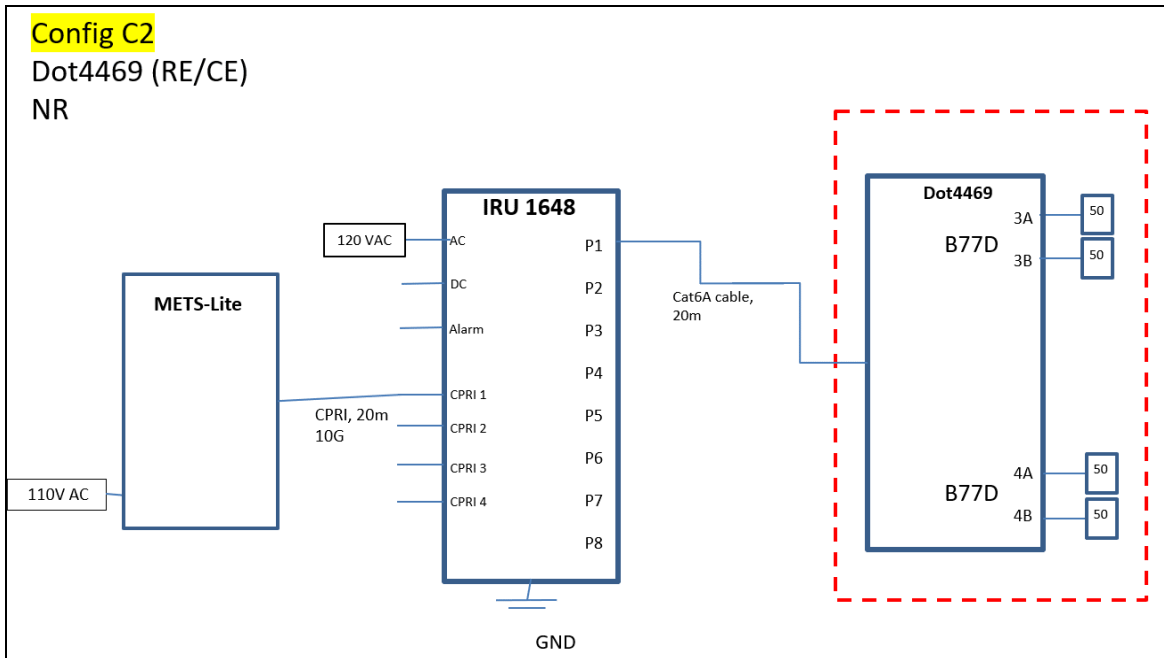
Config C2
Dot4469 (RE/CE)
NR

METS-Lite

110V AC

120 VAC

IRU 1648

AC
DC
Alarm
CPRI 1
CPRI 2
CPRI 3
CPRI 4

P1
P2
P3
P4
P5
P6
P7
P8

CPRI, 20m
10G

Cat6A cable,
20m

GND

Dot4469
3A
3B
B77D
50
50
B77D
4A
4B
50
50